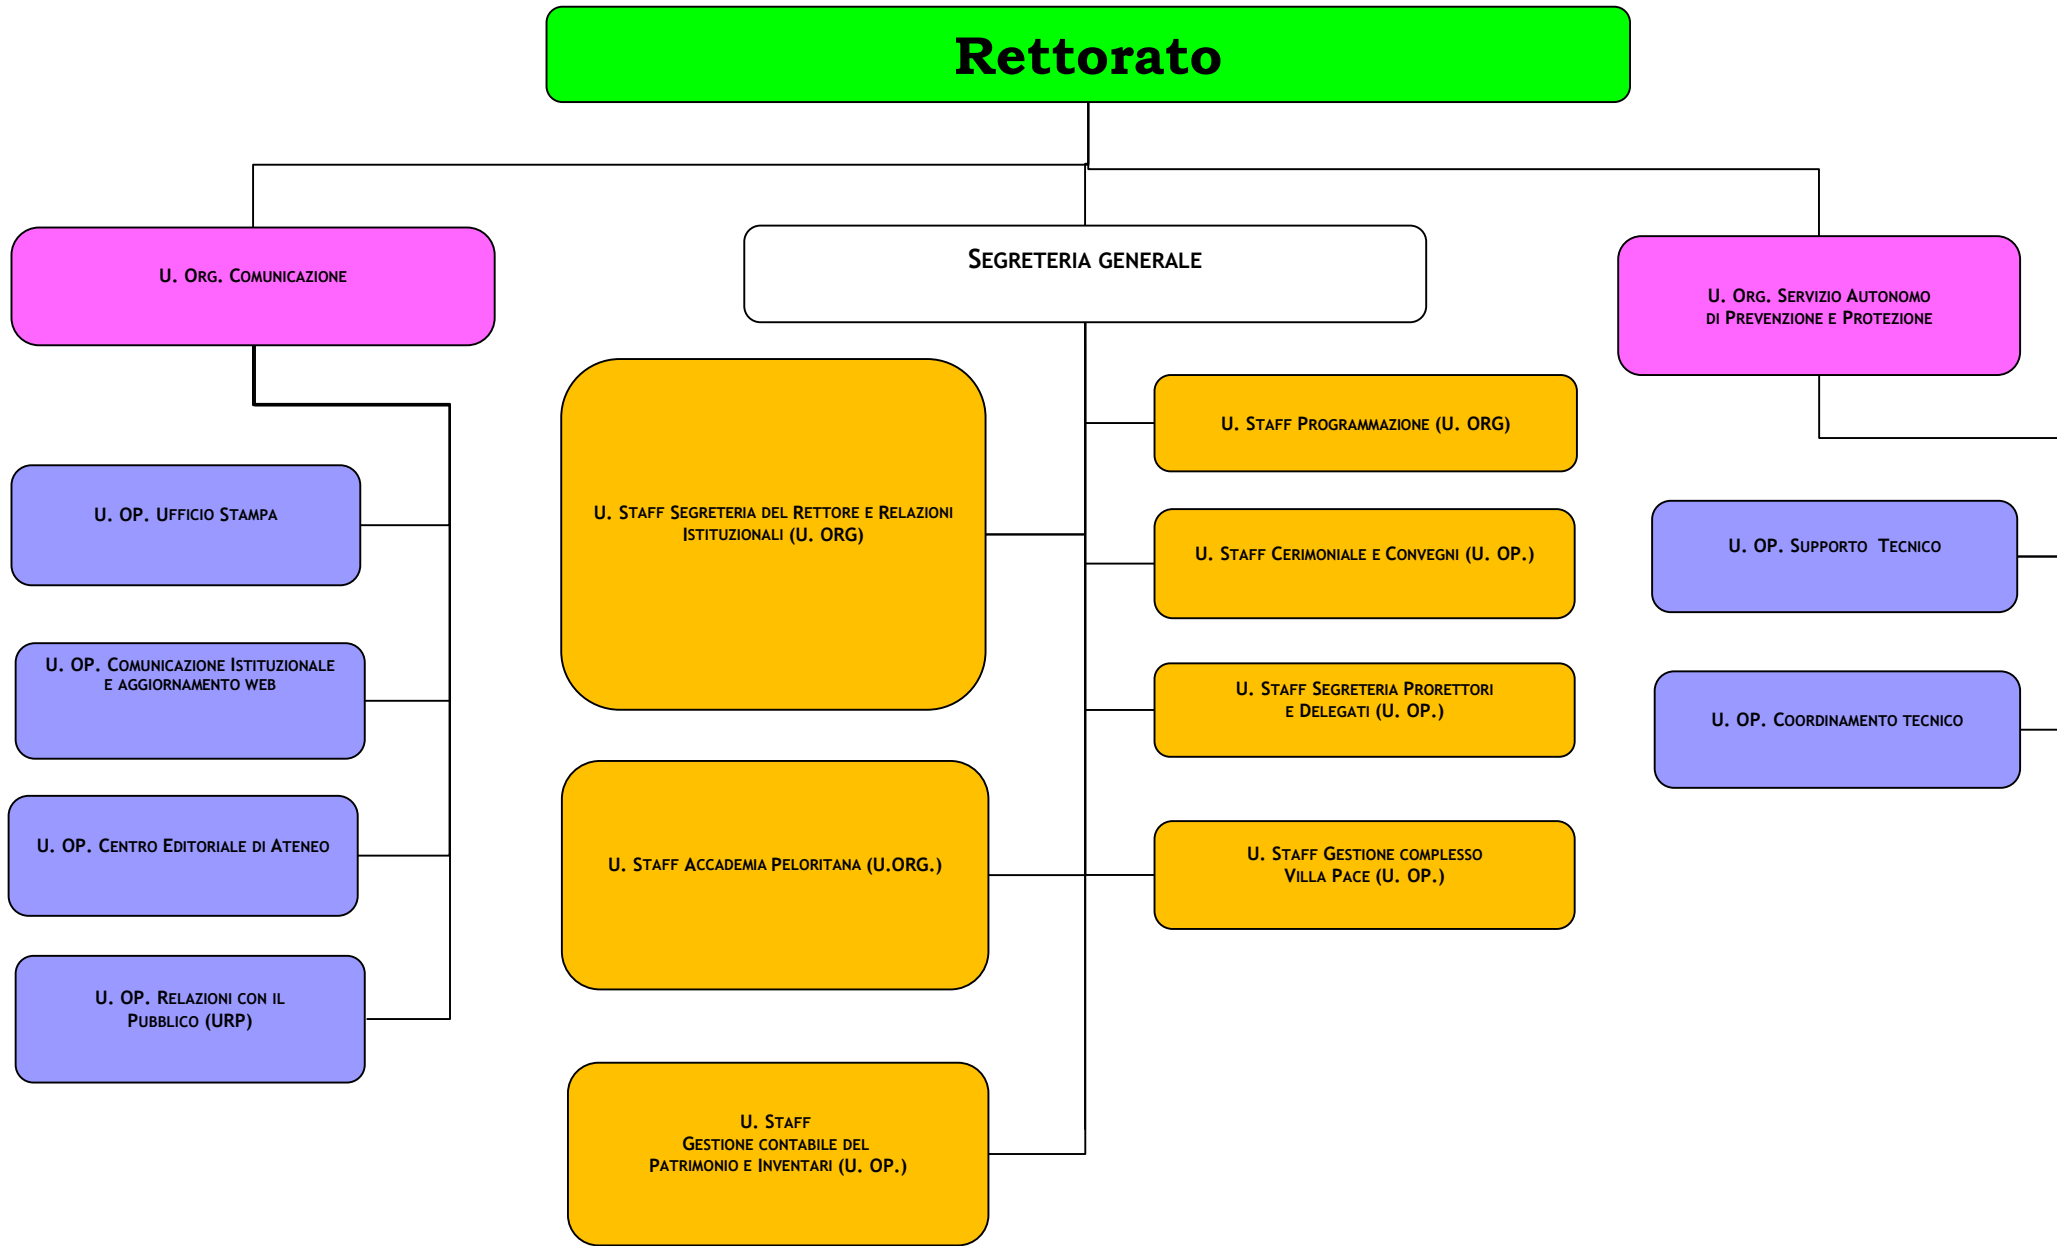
Rettorato

U. Org. Comunicazione

Segreteria generale

U. Org. Servizio Autonomo di Prevenzione e Protezione

U. OP. Ufficio Stampa

U. OP. Comunicazione Istituzionale e aggiornamento web

U. OP. Centro Editoriale di Ateneo

U. OP. Relazioni con il Pubblico (URP)

U. Staff Segreteria del Rettore e Relazioni Istituzionali (U. ORG)

U. Staff Accademia Peloritana (U.ORG.)

U. Staff Gestione contabile del Patrimonio e Inventari (U. OP.)

U. Staff Programmazione (U. ORG)

U. Staff Cerimoniale e Convegni (U. OP.)

U. Staff Segreteria Prorettori e Delegati (U. OP.)

U. Staff Gestione complesso Villa Pace (U. OP.)

U. OP. Supporto Tecnico

U. OP. Coordinamento tecnico